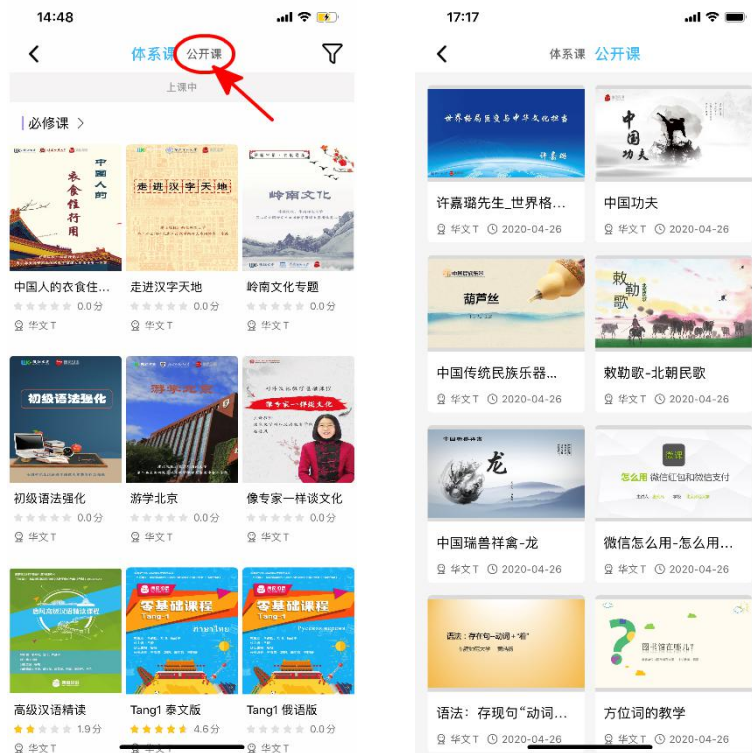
14:48

体系课 公开课

上课中

必修课 >

中国人的衣食住行用

走进汉字天地

岭南文化

中国人的衣食住... 0.0分 华文T

走进汉字天地 0.0分 华文T

岭南文化专题 0.0分 华文T

初级语法强化

游学北京

像专家一样谈文化

初级语法强化 0.0分 华文T

游学北京 0.0分 华文T

像专家一样谈文化 0.0分 华文T

零基础课程

零基础课程

高级汉语精读 1.9分 华文T

Tang1 泰文版 4.6分

Tang1 俄语版 0.0分

17:17

体系课 公开课

世界格局巨变与中华文化振兴 许嘉璐

中国功夫

许嘉璐先生_世界格... 华文T 2020-04-26

中国功夫 华文T 2020-04-26

葫芦丝

敕勒歌

中国传统民族乐器... 华文T 2020-04-26

敕勒歌-北朝民歌 华文T 2020-04-26

龙

怎么用 微信红包和微信支付

中国瑞兽祥禽-龙 华文T 2020-04-26

微信怎么用-怎么用... 华文T 2020-04-26

语法：存现句—动词+"着"

语法：存现句"动词... 华文T 2020-04-26

方位词的教学 华文T 2020-04-26